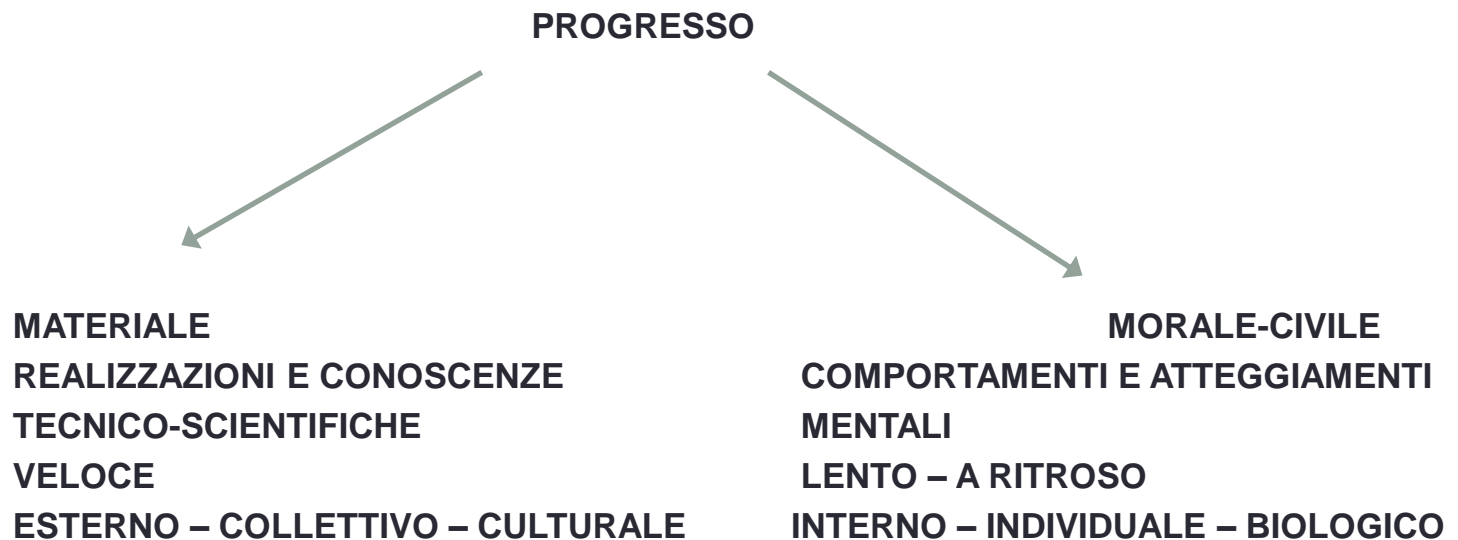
PROGRESSO

MATERIALE
REALIZZAZIONI E CONOSCENZE
TECNICO-SCIENTIFICHE
VELOCE
ESTERNO – COLLETTIVO – CULTURALE

MORALE-CIVILE
COMPORTAMENTI E ATTEGGIAMENTI
MENTALI
LENTO – A RITROSO
INTERNO – INDIVIDUALE – BIOLOGICO